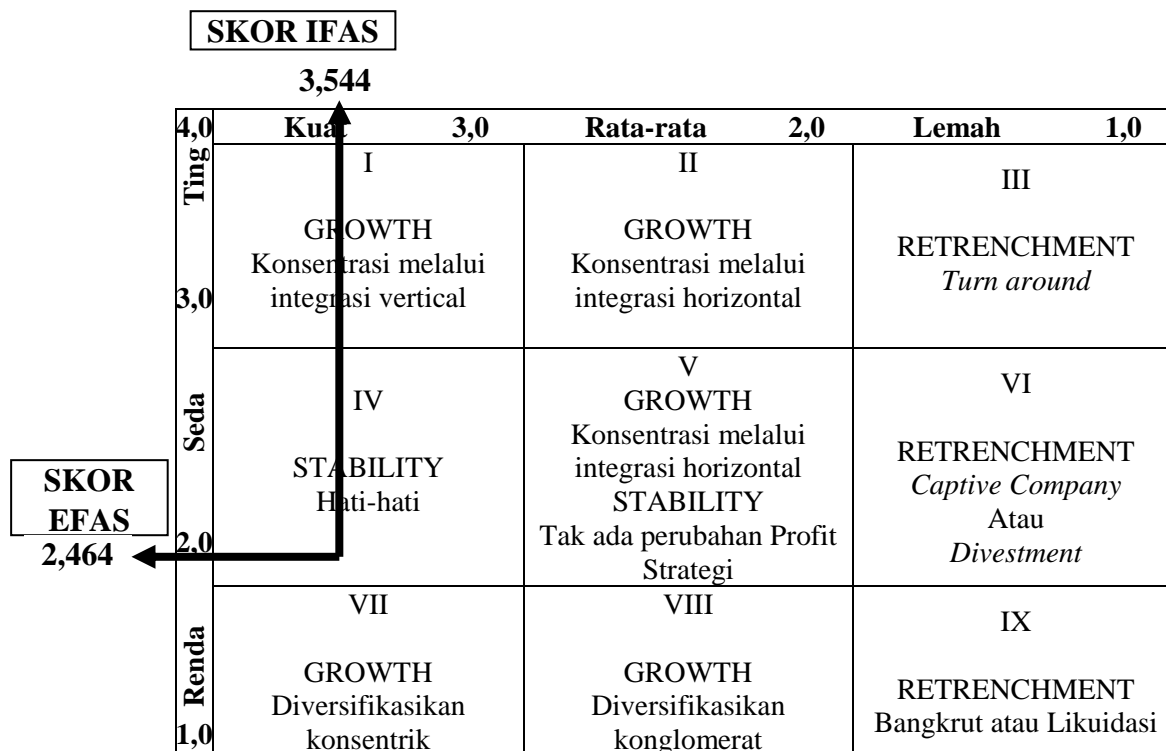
SKOR IFAS

3,544

| 4,0 | Kuat 3,0 | Rata-rata 2,0 | Lemah 1,0 |
|---|---|---|---|
| Ting 3,0 | I GROWTH Konsentrasi melalui integrasi vertical | II GROWTH Konsentrasi melalui integrasi horizontal | III RETRENCHMENT *Turn around* |
| Seda 2,0 | IV STABILITY Hati-hati | V GROWTH Konsentrasi melalui integrasi horizontal STABILITY Tak ada perubahan Profit Strategi | VI RETRENCHMENT *Captive Company* Atau *Divestment* |
| Renda 1,0 | VII GROWTH Diversifikasikan konsentrik | VIII GROWTH Diversifikasikan konglomerat | IX RETRENCHMENT Bangkrut atau Likuidasi |

SKOR EFAS

2,464